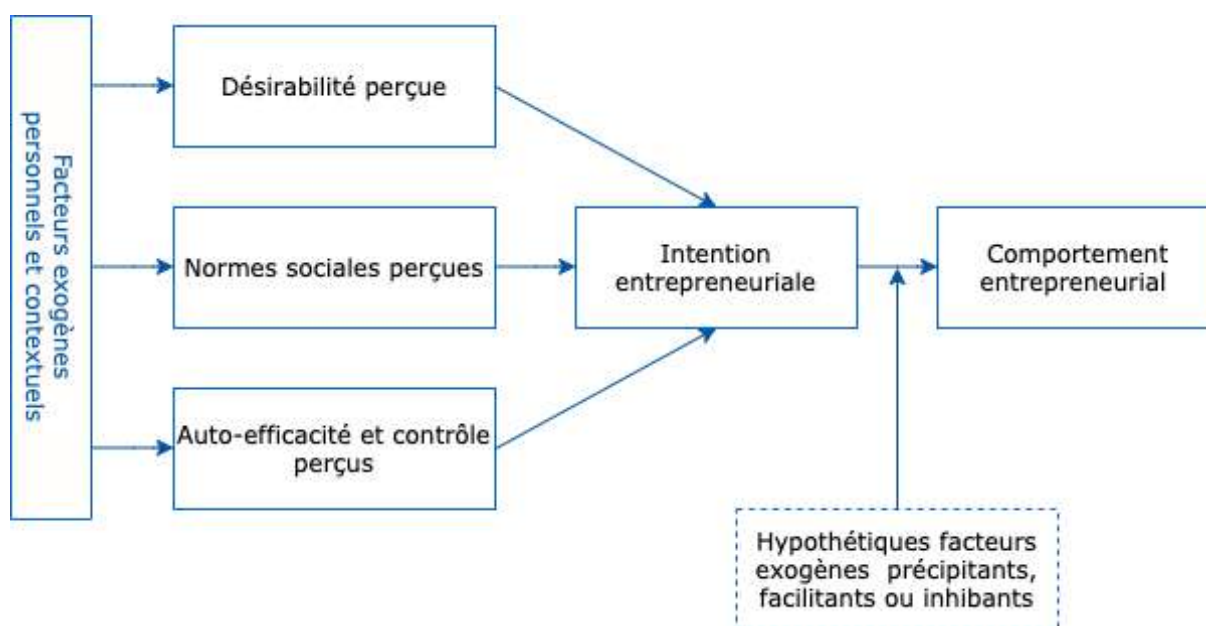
Facteurs exogènes personnels et contextuels

Désirabilité perçue

Normes sociales perçues

Auto-efficacité et contrôle perçus

Intention entrepreneuriale

Comportement entrepreneurial

Hypothétiques facteurs exogènes précipitants, facilitants ou inhibants